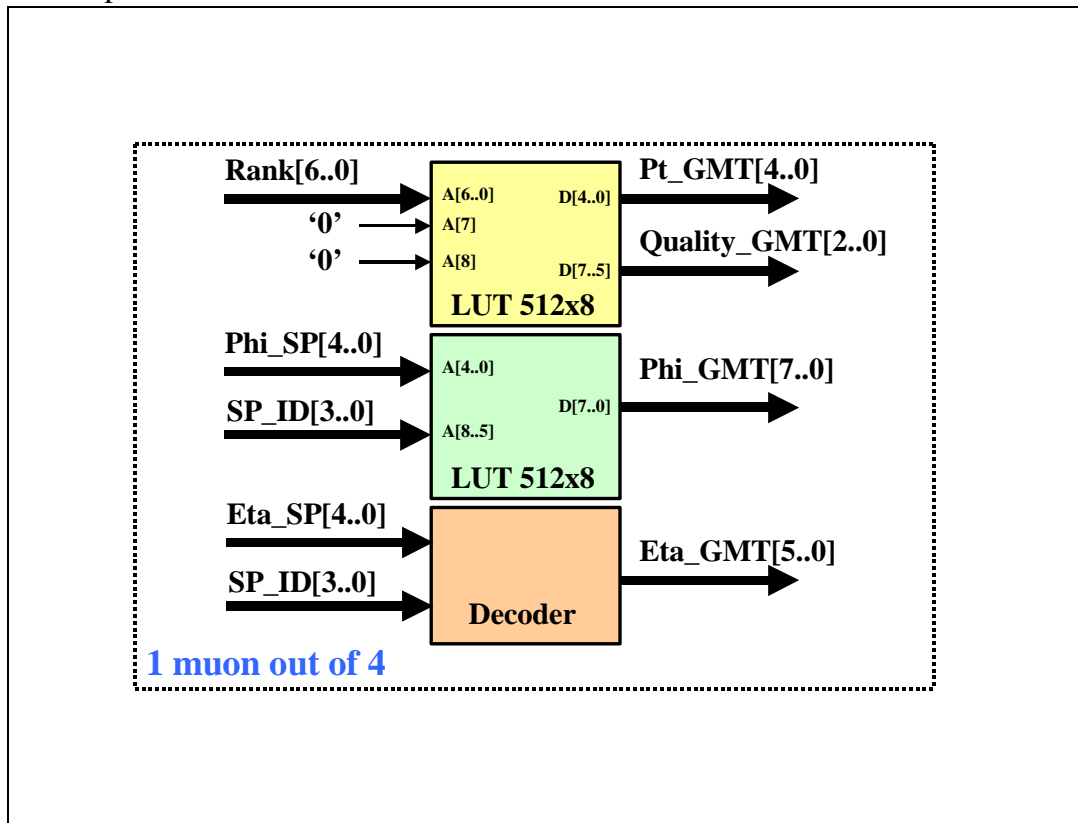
Rank[6..0]
A[6..0]
D[4..0]
Pt_GMT[4..0]
'0'
A[7]
Quality_GMT[2..0]
'0'
A[8]
D[7..5]
LUT 512x8
Phi_SP[4..0]
A[4..0]
Phi_GMT[7..0]
D[7..0]
SP_ID[3..0]
A[8..5]
LUT 512x8
Eta_SP[4..0]
Eta_GMT[5..0]
SP_ID[3..0]
Decoder
1 muon out of 4